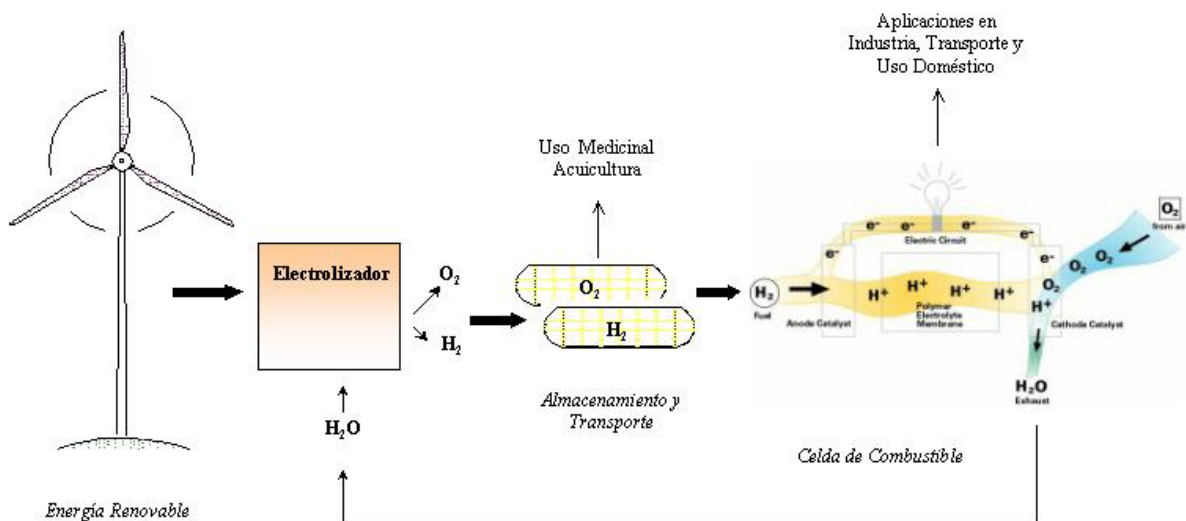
Aplicaciones en Industria, Transporte y Uso Doméstico

Uso Medicinal
Acuicultura

Electrolizador

$O_2$

$H_2$

$H_2O$

$O_2$

$H_2$

Almacenamiento y Transporte

$e^-$ $e^-$ $e^-$ $e^-$
Electric Circuit
$e^-$ $e^-$
$O_2$
from air
$O_2$ $O_2$
$H_2$
Fuel
$H^+$ $H^+$ $H^+$ $H^+$ $H^+$
$O_2$
Anode Catalyst
Polymer Electrolyte Membrane
Cathode Catalyst
$H_2O$
Exhaust

Celda de Combustible

Energía Renovable